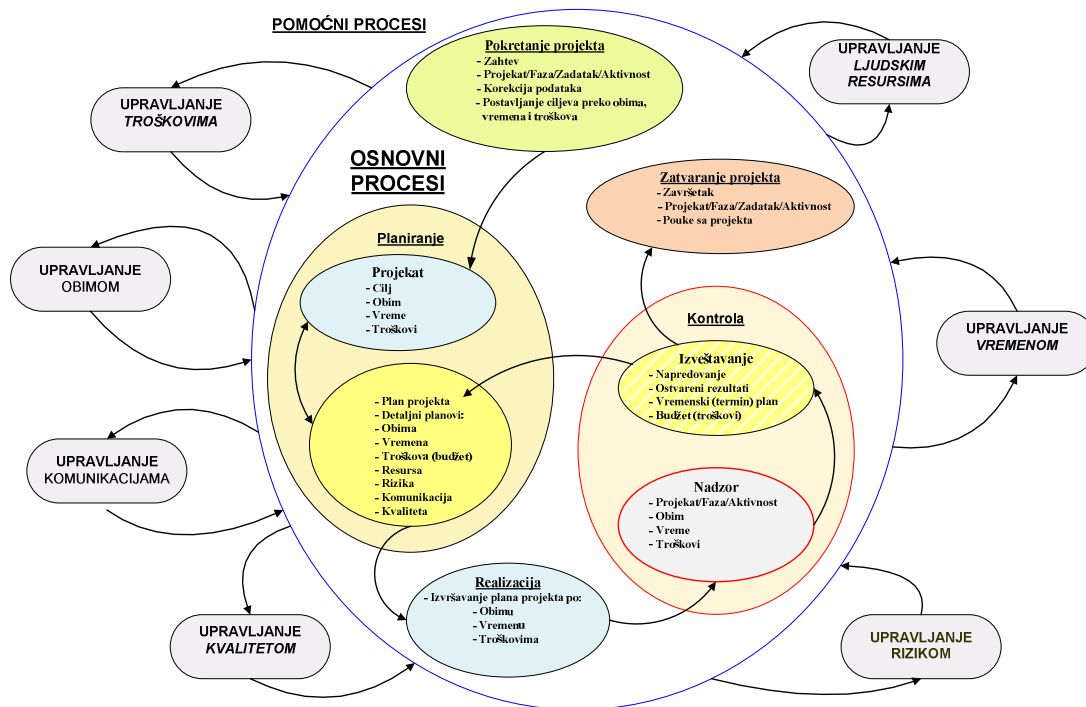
POMOĆNI PROCESI

Pokretanje projekta
- Zahtev
- Projekat/Faza/Zadatak/Aktivnost
- Korekcija podataka
- Postavljanje ciljeva preko obima, vremena i troškova

UPRAVLJANJE
LJUDSKIM
RESURSIMA

UPRAVLJANJE
TROŠKOVIMA

OSNOVNI
PROCESI

Zatvaranje projekta
- Završetak
- Projekat/Faza/Zadatak/Aktivnost
- Pouke sa projekta

Planiranje

Projekat
- Cilj
- Obim
- Vreme
- Troškovi

UPRAVLJANJE
OBIMOM

UPRAVLJANJE
VREMENOM

Kontrola

Izveštavanje
- Napredovanje
- Ostvareni rezultati
- Vremenski (termin) plan
- Budžet (troškovi)

- Plan projekta
- Detaljni planovi:
- Obima
- Vremena
- Troškova (budžet)
- Resursa
- Rizika
- Komunikacija
- Kvaliteta

UPRAVLJANJE
KOMUNIKACIJAMA

Nadzor
- Projekat/Faza/Aktivnost
- Obim
- Vreme
- Troškovi

Realizacija
- Izvršavanje plana projekta po:
- Obimu
- Vremenu
- Troškovima

UPRAVLJANJE
KVALITETOM

UPRAVLJANJE
RIZIKOM